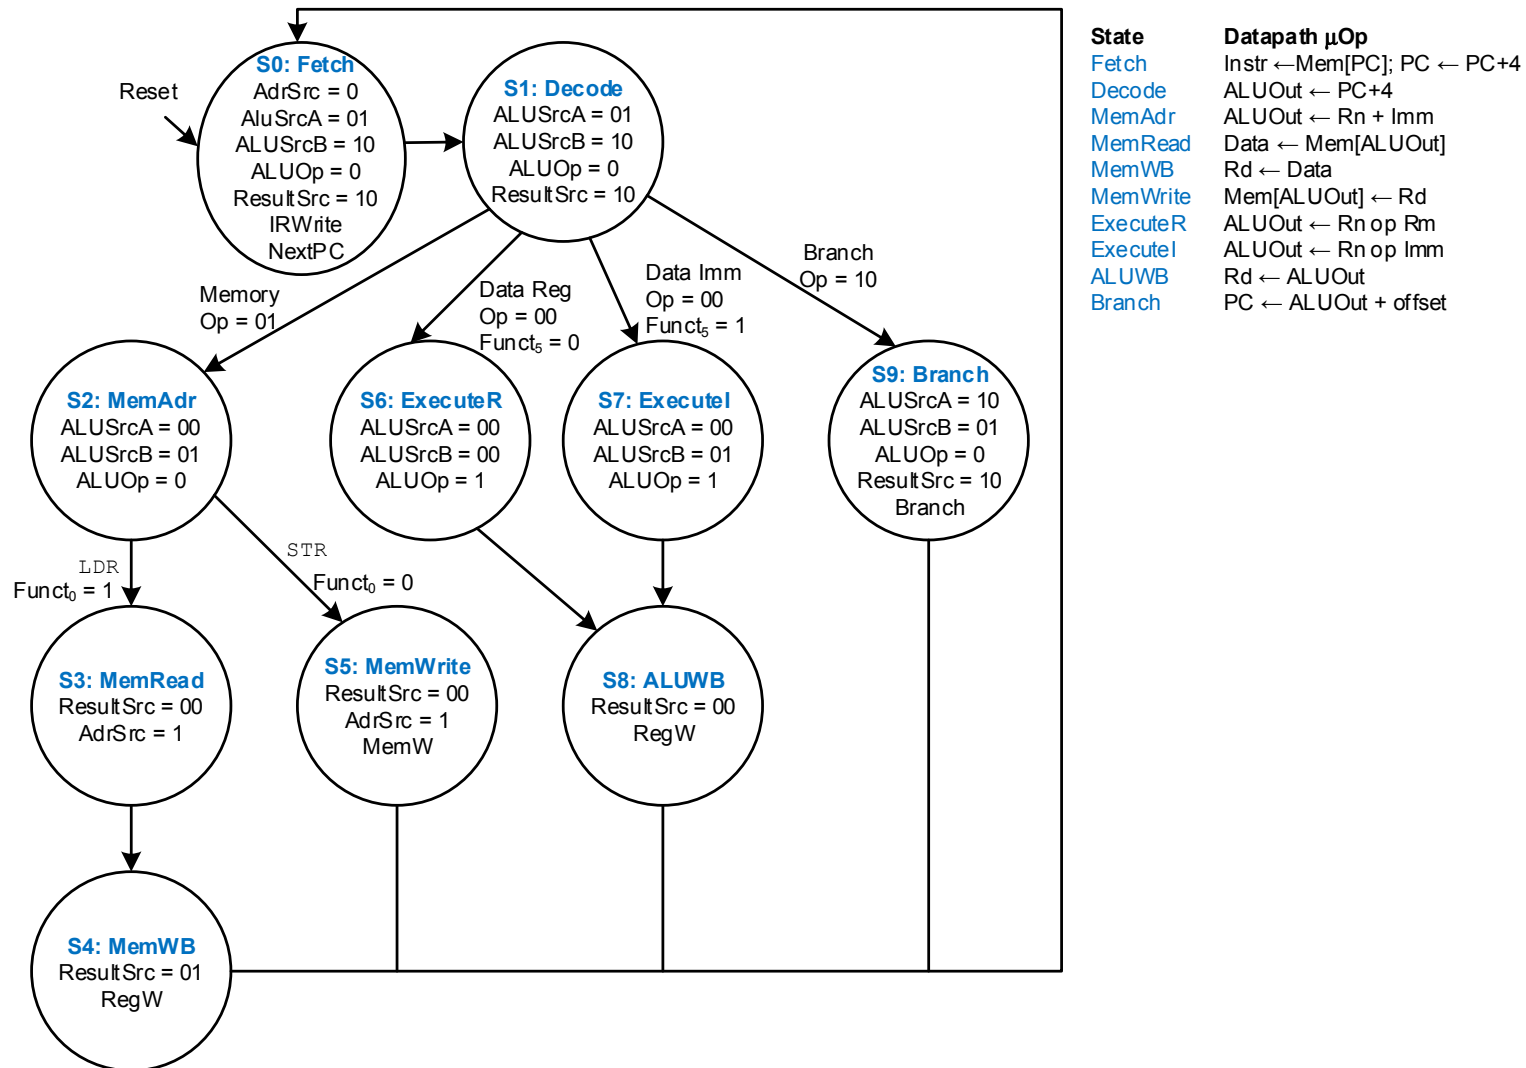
S0: Fetch
AdrSrc = 0
AluSrcA = 01
ALUSrcB = 10
ALUOp = 0
ResultSrc = 10
IRWrite
NextPC

Reset

S1: Decode
ALUSrcA = 01
ALUSrcB = 10
ALUOp = 0
ResultSrc = 10

Memory
Op = 01

Data Reg
Op = 00
Funct$_5$ = 0

Data Imm
Op = 00
Funct$_5$ = 1

Branch
Op = 10

S2: MemAdr
ALUSrcA = 00
ALUSrcB = 01
ALUOp = 0

S6: ExecuteR
ALUSrcA = 00
ALUSrcB = 00
ALUOp = 1

S7: ExecuteI
ALUSrcA = 00
ALUSrcB = 01
ALUOp = 1

S9: Branch
ALUSrcA = 10
ALUSrcB = 01
ALUOp = 0
ResultSrc = 10
Branch

LDR
Funct$_0$ = 1

STR
Funct$_0$ = 0

S3: MemRead
ResultSrc = 00
AdrSrc = 1

S5: MemWrite
ResultSrc = 00
AdrSrc = 1
MemW

S8: ALUWB
ResultSrc = 00
RegW

S4: MemWB
ResultSrc = 01
RegW

| State | Datapath µOp |
|---|---|
| Fetch | Instr ←Mem[PC]; PC ← PC+4 |
| Decode | ALUOut ← PC+4 |
| MemAdr | ALUOut ← Rn + Imm |
| MemRead | Data ← Mem[ALUOut] |
| MemWB | Rd ← Data |
| MemWrite | Mem[ALUOut] ← Rd |
| ExecuteR | ALUOut ← Rn op Rm |
| ExecuteI | ALUOut ← Rn op Imm |
| ALUWB | Rd ← ALUOut |
| Branch | PC ← ALUOut + offset |